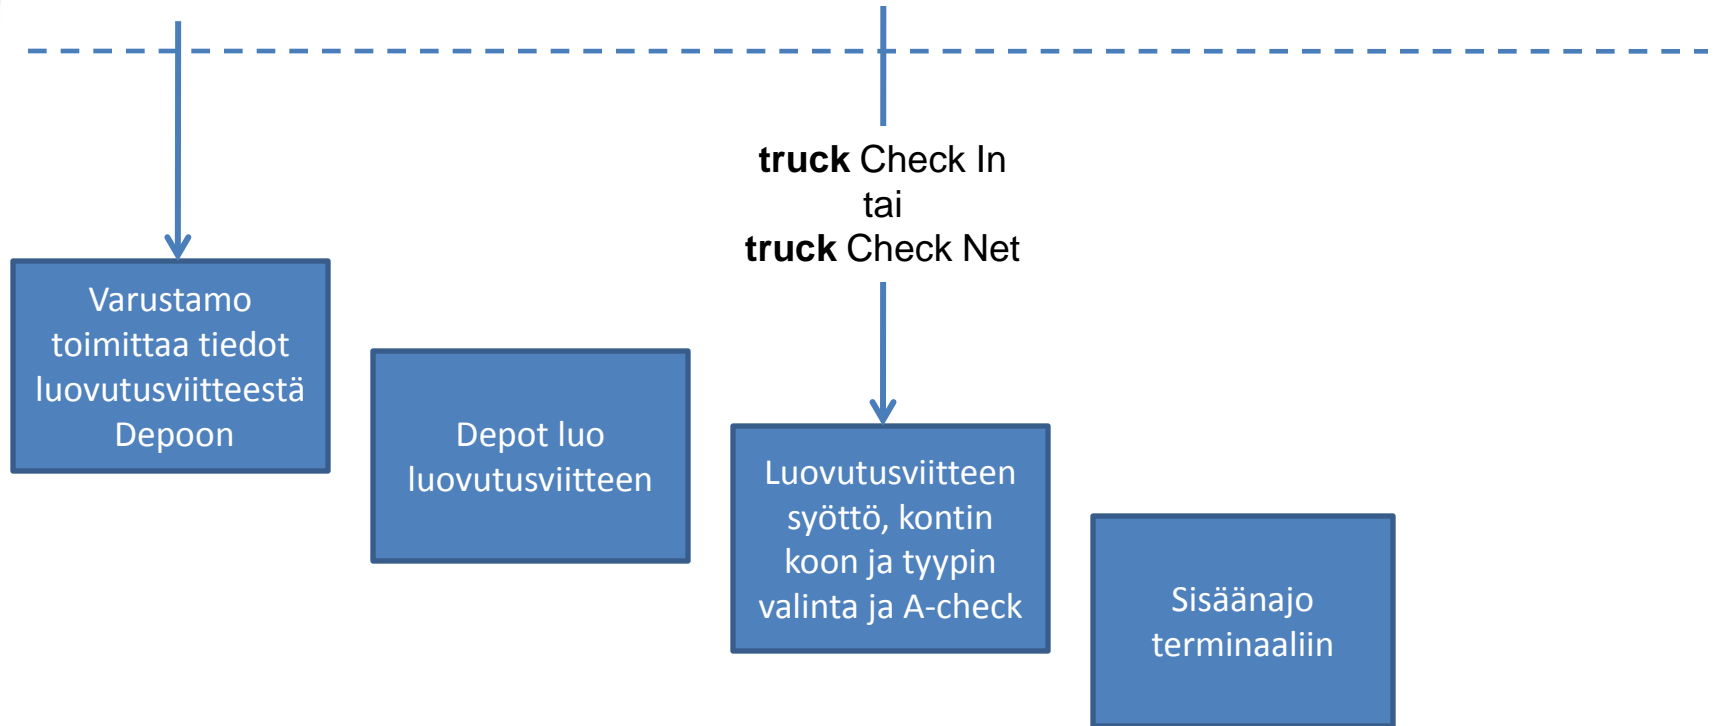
**truck** Check In
tai
**truck** Check Net

Varustamo toimittaa tiedot luovutusviitteestä Depoon

Depot luo luovutusviitteen

Luovutusviitteen syöttö, kontin koon ja tyypin valinta ja A-check

Sisäänajo terminaaliin